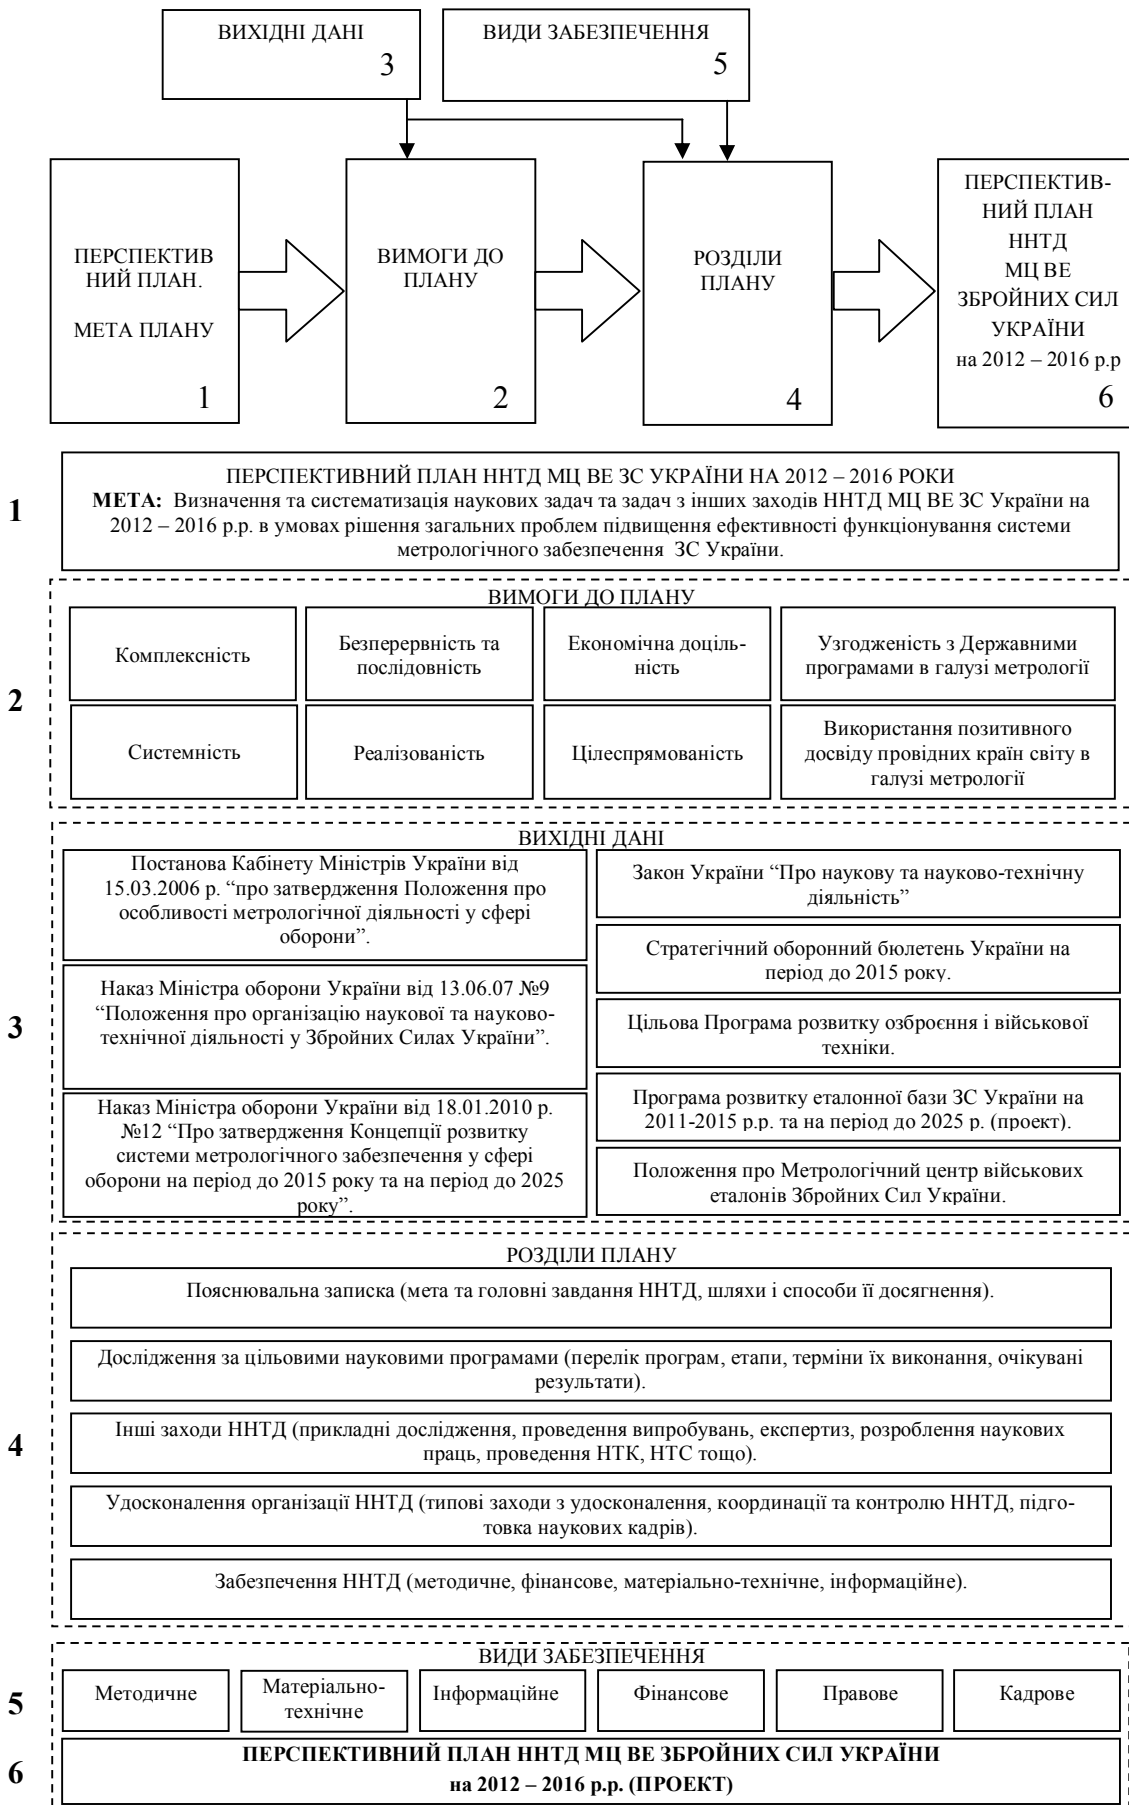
ВИХІДНІ ДАНІ
3

ВИДИ ЗАБЕЗПЕЧЕННЯ
5

ПЕРСПЕКТИВНИЙ ПЛАН.

МЕТА ПЛАНУ

1

ВИМОГИ ДО ПЛАНУ

2

РОЗДІЛИ ПЛАНУ

4

ПЕРСПЕКТИВНИЙ ПЛАН ННТД МЦ ВЕ ЗБРОЙНИХ СИЛ УКРАЇНИ на 2012 – 2016 р.р

6

1

ПЕРСПЕКТИВНИЙ ПЛАН ННТД МЦ ВЕ ЗС УКРАЇНИ НА 2012 – 2016 РОКИ
**МЕТА:** Визначення та систематизація наукових задач та задач з інших заходів ННТД МЦ ВЕ ЗС України на 2012 – 2016 р.р. в умовах рішення загальних проблем підвищення ефективності функціонування системи метрологічного забезпечення ЗС України.

2

ВИМОГИ ДО ПЛАНУ

| Комплексність | Безперервність та послідовність | Економічна доцільність | Узгодженість з Державними програмами в галузі метрології |
|---|---|---|---|
| Системність | Реалізованість | Цілеспрямованість | Використання позитивного досвіду провідних країн світу в галузі метрології |

3

ВИХІДНІ ДАНІ

Постанова Кабінету Міністрів України від 15.03.2006 р. “про затвердження Положення про особливості метрологічної діяльності у сфері оборони”.

Наказ Міністра оборони України від 13.06.07 №9 “Положення про організацію наукової та науково-технічної діяльності у Збройних Силах України”.

Наказ Міністра оборони України від 18.01.2010 р. №12 “Про затвердження Концепції розвитку системи метрологічного забезпечення у сфері оборони на період до 2015 року та на період до 2025 року”.

Закон України “Про наукову та науково-технічну діяльність”

Стратегічний оборонний бюлетень України на період до 2015 року.

Цільова Програма розвитку озброєння і військової техніки.

Програма розвитку еталонної бази ЗС України на 2011-2015 р.р. та на період до 2025 р. (проект).

Положення про Метрологічний центр військових еталонів Збройних Сил України.

4

РОЗДІЛИ ПЛАНУ

Пояснювальна записка (мета та головні завдання ННТД, шляхи і способи її досягнення).

Дослідження за цільовими науковими програмами (перелік програм, етапи, терміни їх виконання, очікувані результати).

Інші заходи ННТД (прикладні дослідження, проведення випробувань, експертиз, розроблення наукових праць, проведення НТК, НТС тощо).

Удосконалення організації ННТД (типові заходи з удосконалення, координації та контролю ННТД, підготовка наукових кадрів).

Забезпечення ННТД (методичне, фінансове, матеріально-технічне, інформаційне).

5

ВИДИ ЗАБЕЗПЕЧЕННЯ

| Методичне | Матеріально-технічне | Інформаційне | Фінансове | Правове | Кадрове |
|---|---|---|---|---|---|

6

**ПЕРСПЕКТИВНИЙ ПЛАН ННТД МЦ ВЕ ЗБРОЙНИХ СИЛ УКРАЇНИ на 2012 – 2016 р.р. (ПРОЕКТ)**